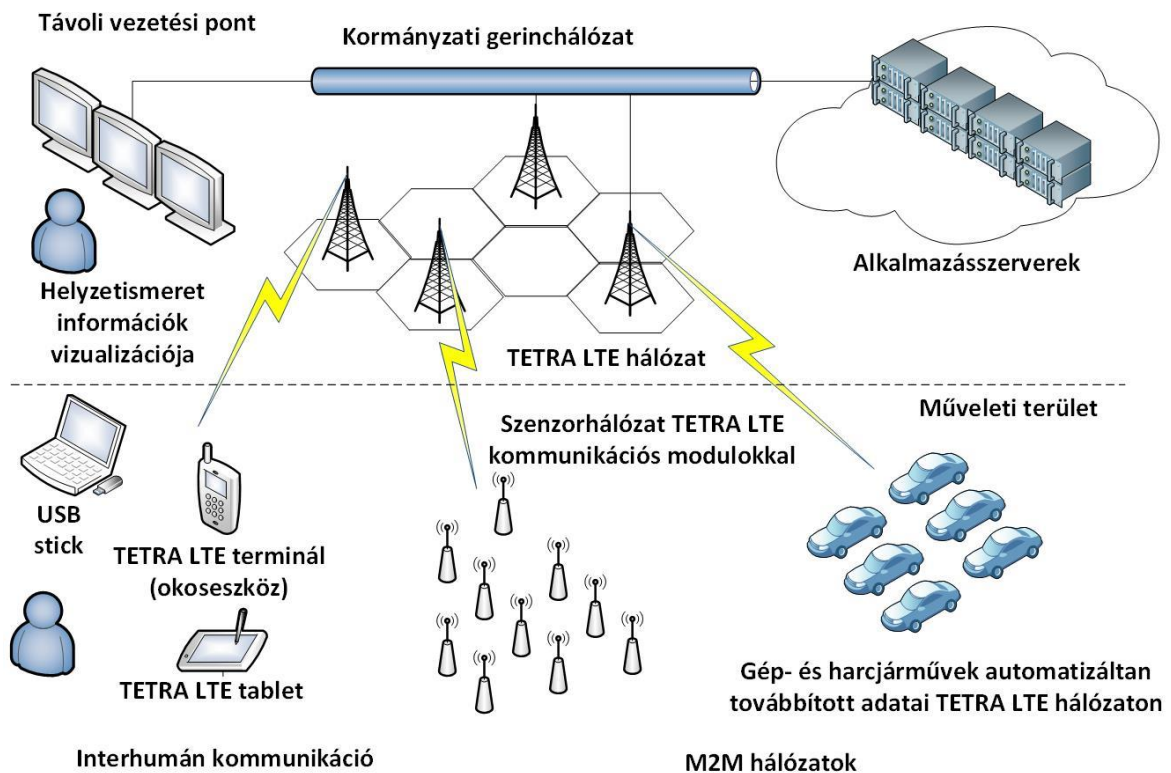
Távoli vezetési pont

Kormányzati gerinchálózat

Alkalmazásszerverek

Helyzetismeret információk vizualizációja

TETRA LTE hálózat

Műveleti terület

Szenzorhálózat TETRA LTE kommunikációs modulokkal

USB stick

TETRA LTE terminál (okoseszköz)

TETRA LTE tablet

Gép- és harcjárművek automatizáltan továbbított adatai TETRA LTE hálózaton

Interhumán kommunikáció

M2M hálózatok